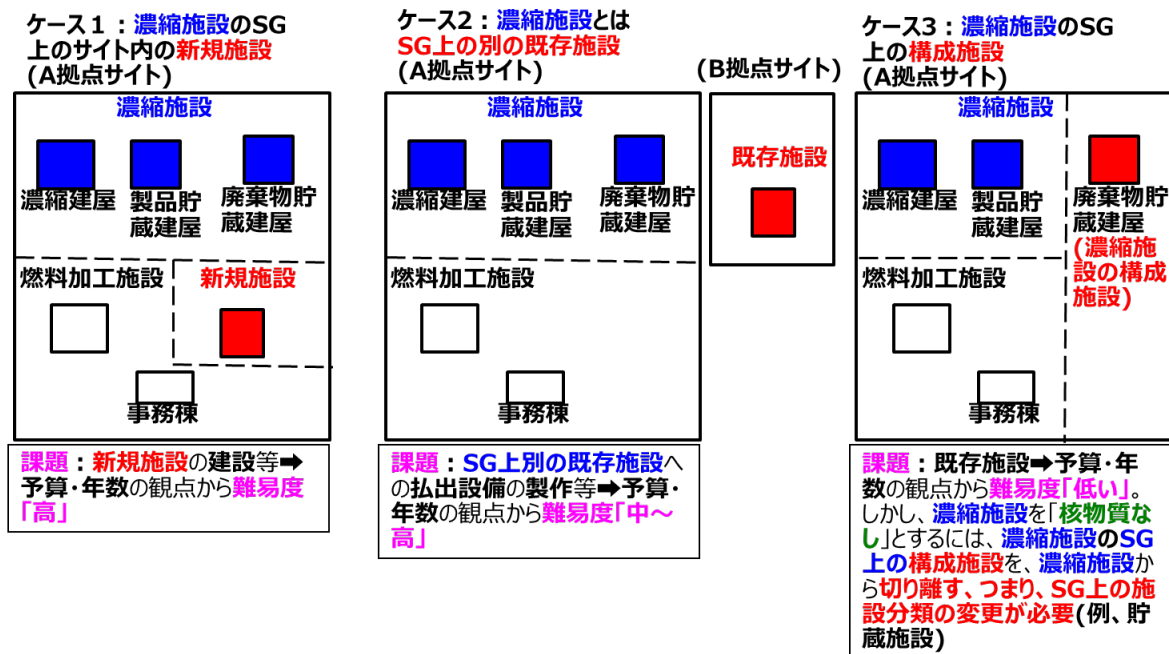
ケース１：濃縮施設のSG上のサイト内の新規施設
(A拠点サイト)

濃縮施設

濃縮建屋
製品貯蔵建屋
廃棄物貯蔵建屋
燃料加工施設
新規施設
事務棟

課題：新規施設の建設等➡予算･年数の観点から難易度「高」

ケース2：濃縮施設とはSG上の別の既存施設
(A拠点サイト)

濃縮施設

濃縮建屋
製品貯蔵建屋
廃棄物貯蔵建屋
燃料加工施設
事務棟

(B拠点サイト)

既存施設

課題：SG上別の既存施設への払出設備の製作等➡予算･年数の観点から難易度「中～高」

ケース3：濃縮施設のSG上の構成施設
(A拠点サイト)

濃縮施設

濃縮建屋
製品貯蔵建屋
廃棄物貯蔵建屋
(濃縮施設の構成施設)
燃料加工施設
事務棟

課題：既存施設➡予算･年数の観点から難易度「低い」。しかし、濃縮施設を「核物質なし」とするには、濃縮施設のSG上の構成施設を、濃縮施設から切り離す、つまり、SG上の施設分類の変更が必要(例、貯蔵施設)